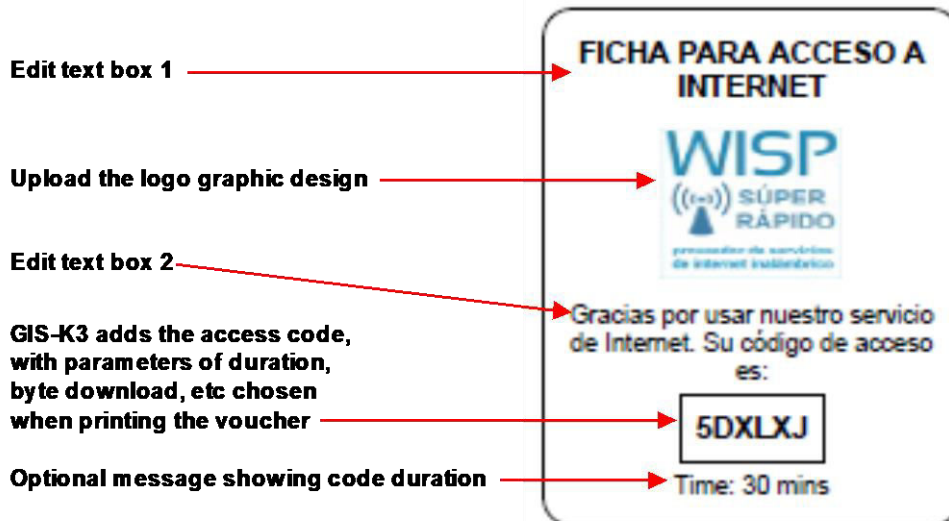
Edit text box 1

Upload the logo graphic design

Edit text box 2

GIS-K3 adds the access code, with parameters of duration, byte download, etc chosen when printing the voucher

Optional message showing code duration

FICHA PARA ACCESO A INTERNET

WISP
SÚPER RÁPIDO
proveedor de servicios de internet inalámbrico

Gracias por usar nuestro servicio de Internet. Su código de acceso es:

5DXLXJ

Time: 30 mins